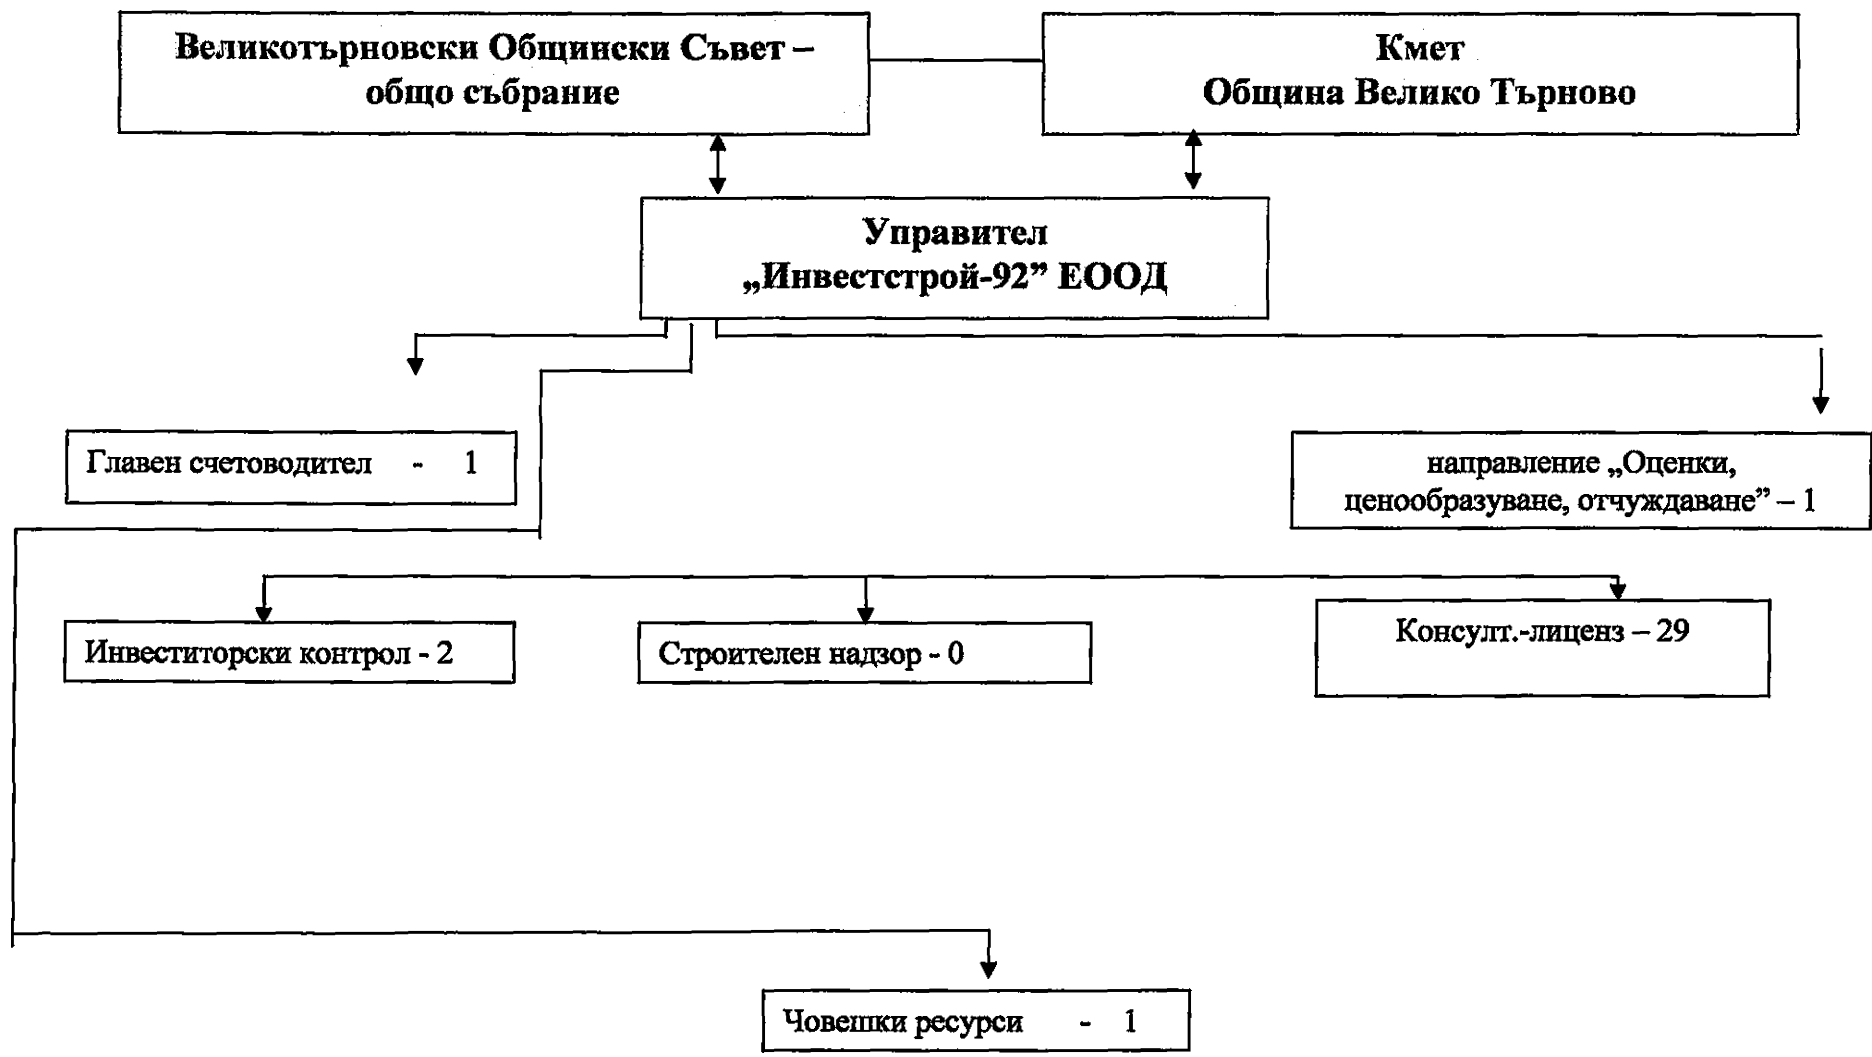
Великотърновски Общински Съвет – общо събрание

Кмет
Община Велико Търново

Управител
„Инвестстрой-92” ЕООД

Главен счетоводител - 1

направление „Оценки, ценообразуване, отчуждаване” – 1

Инвеститорски контрол - 2

Строителен надзор - 0

Консулт.-лиценз – 29

Човешки ресурси - 1